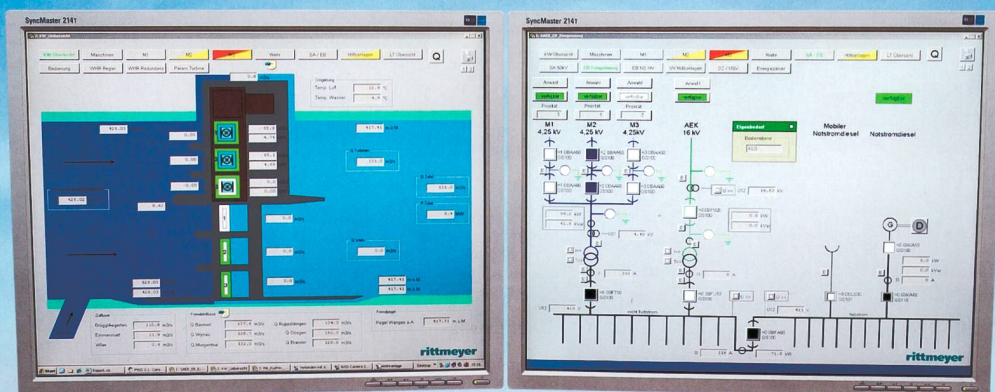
SyncMaster 2141

KW Übersicht
Maschinen
M1
M2
Wehr
SA / EB
Hilfsanlagen
LT Übersicht
Bedienung
WWR Regler
WWR Rekorders
Param Turbine

Umgebung
Temp. Luft
Temp. Wasser

Zufluss
Brügglilegerten
Emmenwelt
Wiler

Pegel Wangen a.A.

rittmeyer

SyncMaster 2141

KW Übersicht
Maschinen
M1
M2
Wehr
SA / EB
Hilfsanlagen
LT Übersicht
EB NS HV
DC 110V
Energiezähler

Anwahl
Anwahl
Anwahl
Anwahl
Priorität
Priorität
Priorität
verfügbar
verfügbar

M1
4.25 kV
M2
4.25 kV
M3
4.25kV
AEK
16 kV
Mobiler Notstromdiesel
Notstromdiesel

Eigenbedarf
Bedienstelle

G
D

rittmeyer